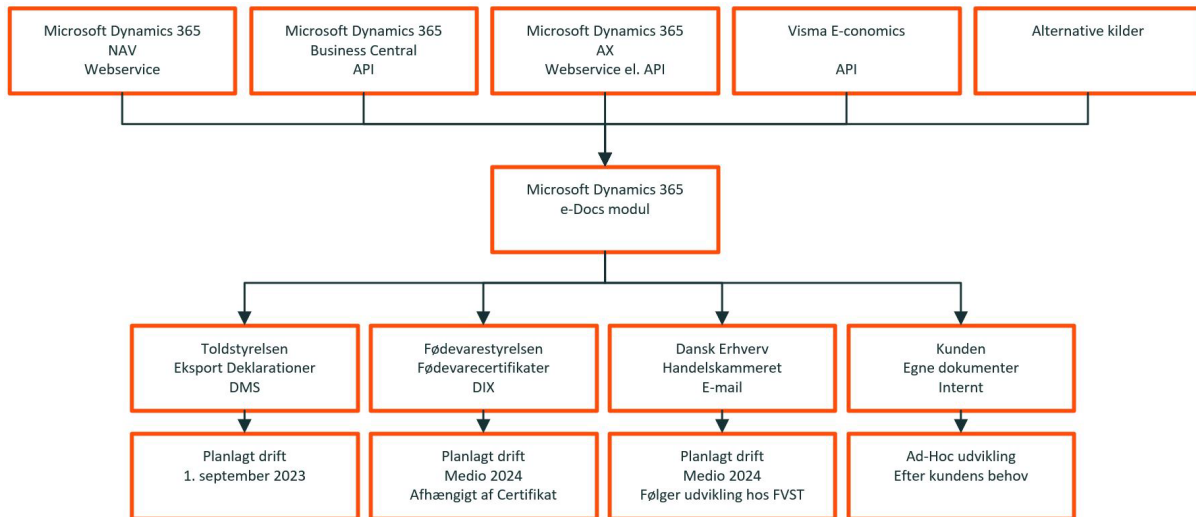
Microsoft Dynamics 365
NAV
Webservice

Microsoft Dynamics 365
Business Central
API

Microsoft Dynamics 365
AX
Webservice el. API

Visma E-conomics
API

Alternative kilder

Microsoft Dynamics 365
e-Docs modul

Toldstyrelsen
Eksport Deklarationer
DMS

Fødevarestyrelsen
Fødevarecertifikater
DIX

Dansk Erhverv
Handelskammeret
E-mail

Kunden
Egne dokumenter
Internt

Planlagt drift
1. september 2023

Planlagt drift
Medio 2024
Afhængigt af Certifikat

Planlagt drift
Medio 2024
Følger udvikling hos FVST

Ad-Hoc udvikling
Efter kundens behov